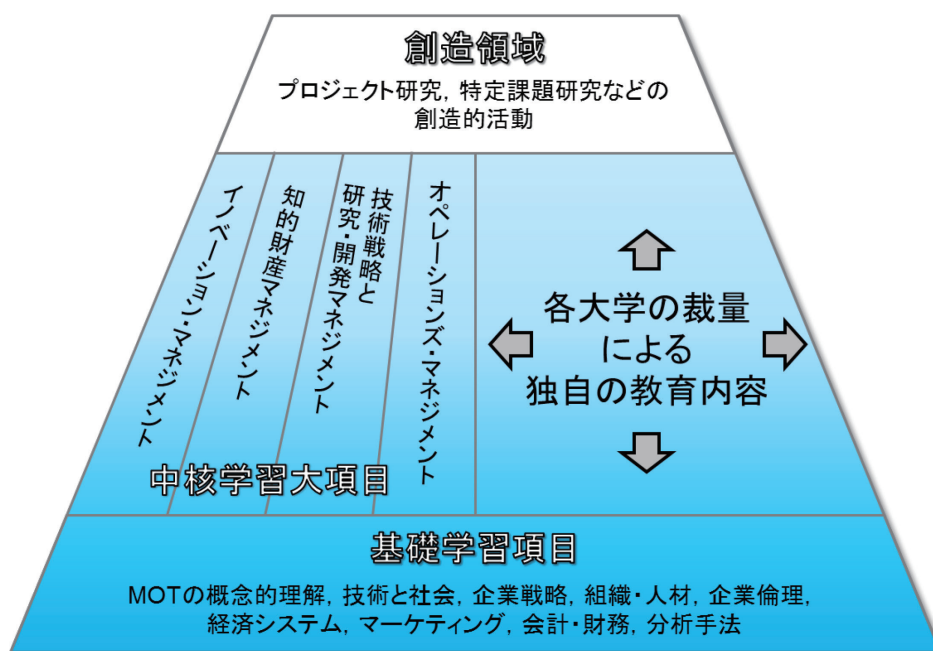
創造領域

プロジェクト研究，特定課題研究などの創造的活動

イノベーション・マネジメント

知的財産マネジメント

技術戦略と研究・開発マネジメント

オペレーションズ・マネジメント

各大学の裁量による独自の教育内容

中核学習大項目

基礎学習項目

MOTの概念的理解，技術と社会，企業戦略，組織・人材，企業倫理，経済システム，マーケティング，会計・財務，分析手法